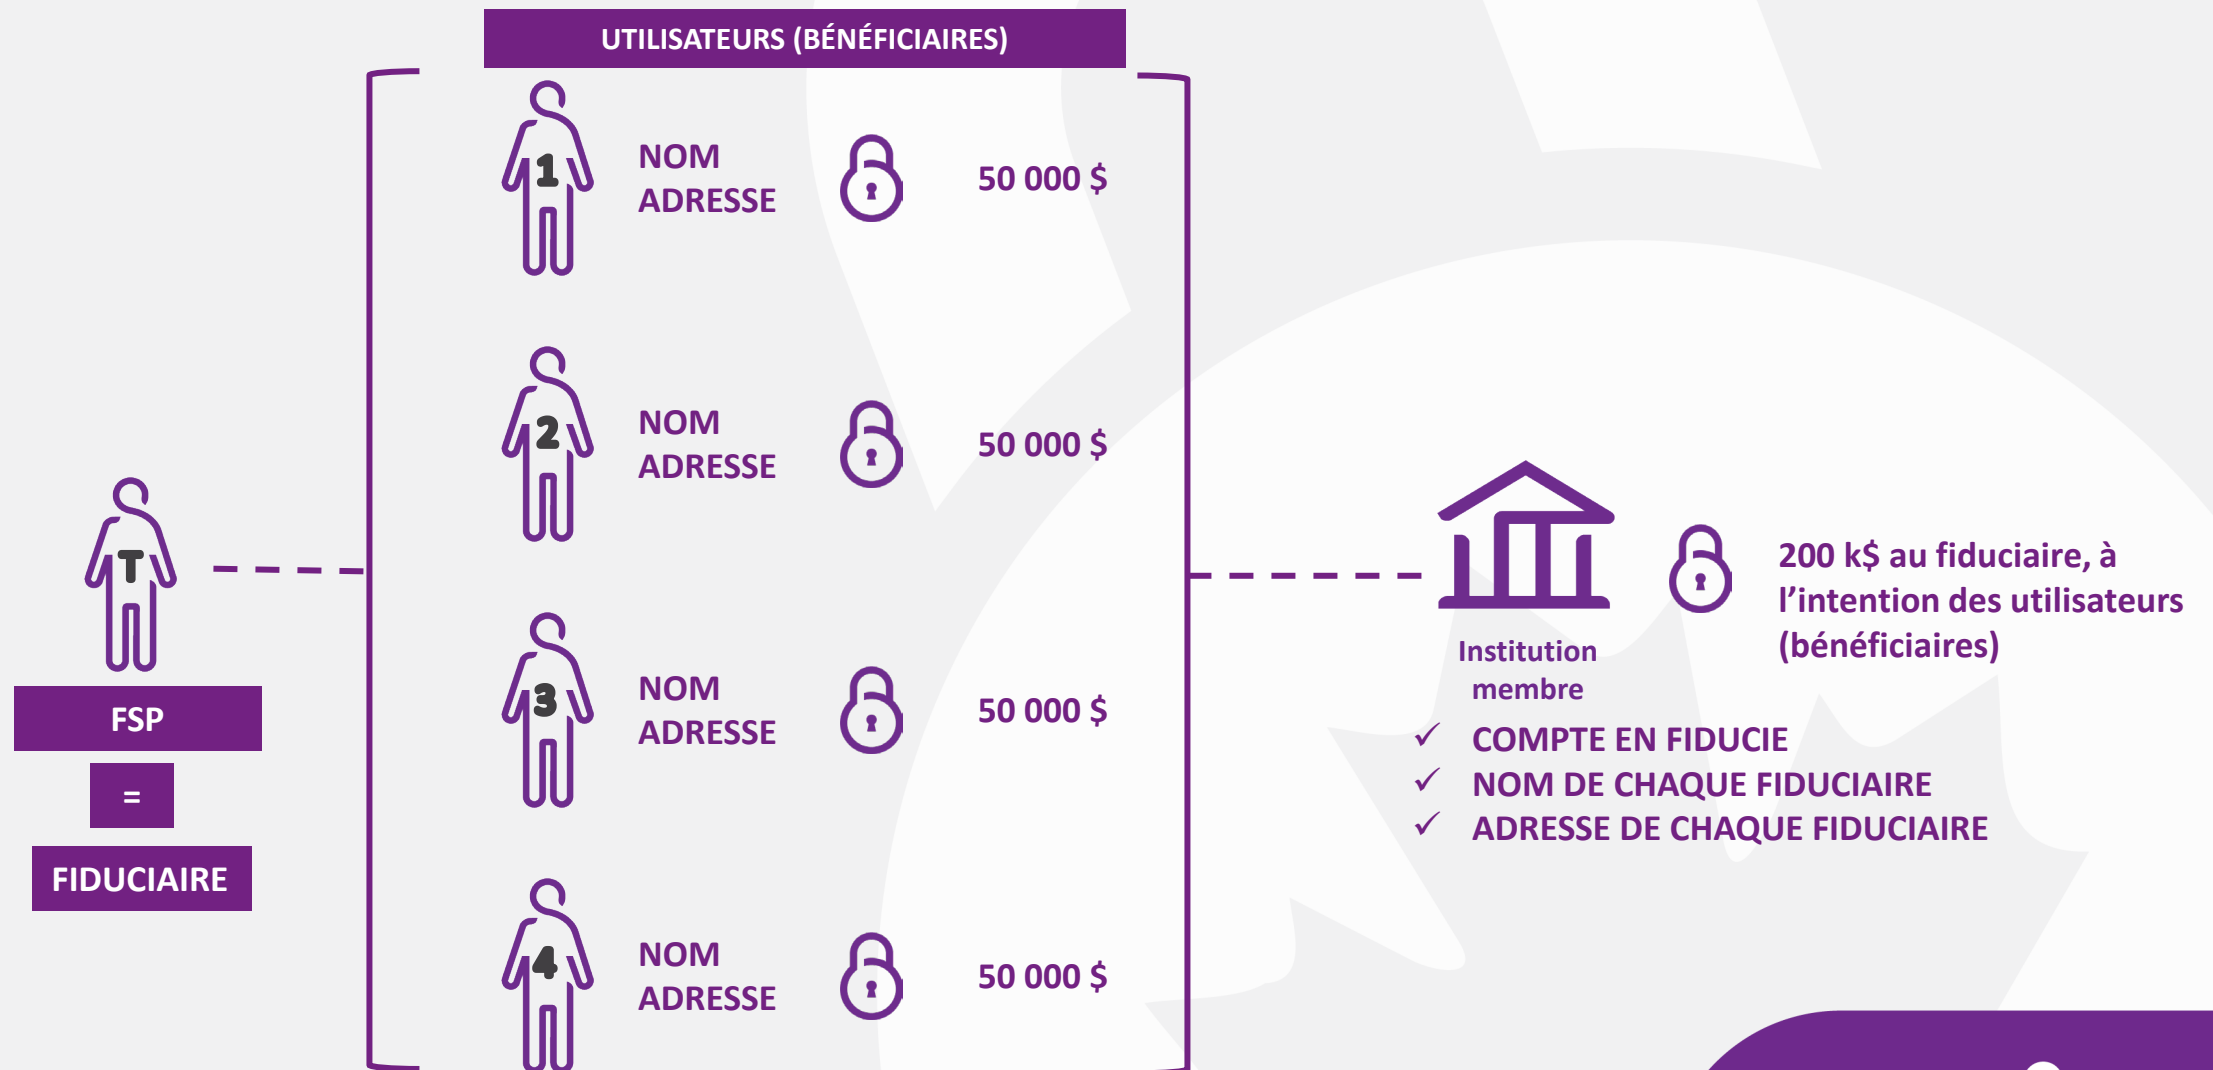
UTILISATEURS (BÉNÉFICIAIRES)

1
NOM
ADRESSE
50 000 $

2
NOM
ADRESSE
50 000 $

3
NOM
ADRESSE
50 000 $

4
NOM
ADRESSE
50 000 $

T
FSP
=
FIDUCIAIRE

Institution membre

200 k$ au fiduciaire, à l'intention des utilisateurs (bénéficiaires)

✓ COMPTE EN FIDUCIE
✓ NOM DE CHAQUE FIDUCIAIRE
✓ ADRESSE DE CHAQUE FIDUCIAIRE